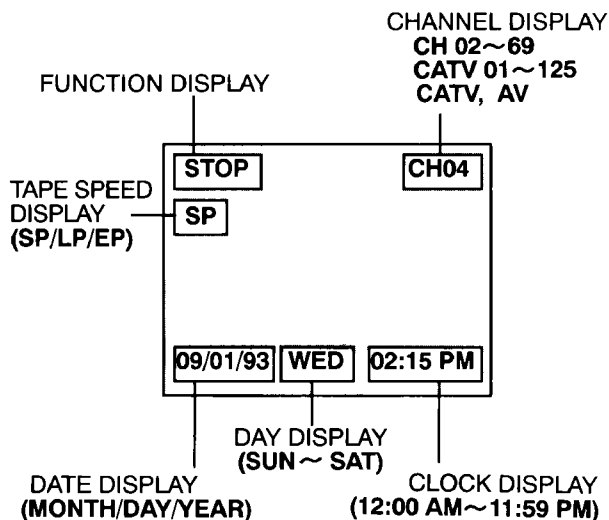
CHANNEL DISPLAY
CH 02～69
CATV 01～125
CATV, AV

FUNCTION DISPLAY

STOP

CH04

TAPE SPEED DISPLAY
(SP/LP/EP)

SP

09/01/93

WED

02:15 PM

DAY DISPLAY
(SUN～SAT)

DATE DISPLAY
(MONTH/DAY/YEAR)

CLOCK DISPLAY
(12:00 AM～11:59 PM)